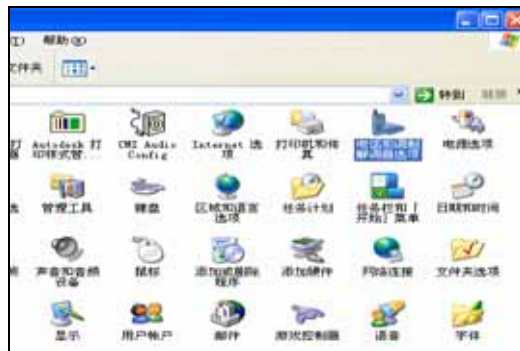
D 帮助(H)

文件夹

转到 链接

打 Autodesk 打印样式管 CMI Audio Config Internet 选项 打印机和传真 电话和调制解调器选项 电源选项

选 管理工具 键盘 区域和语言选项 任务计划 任务栏和「开始」菜单 日期和时间

声音和音频设备 鼠标 添加或删除程序 添加硬件 网络连接 文件夹选项

显示 用户帐户 邮件 游戏控制器 语音 字体